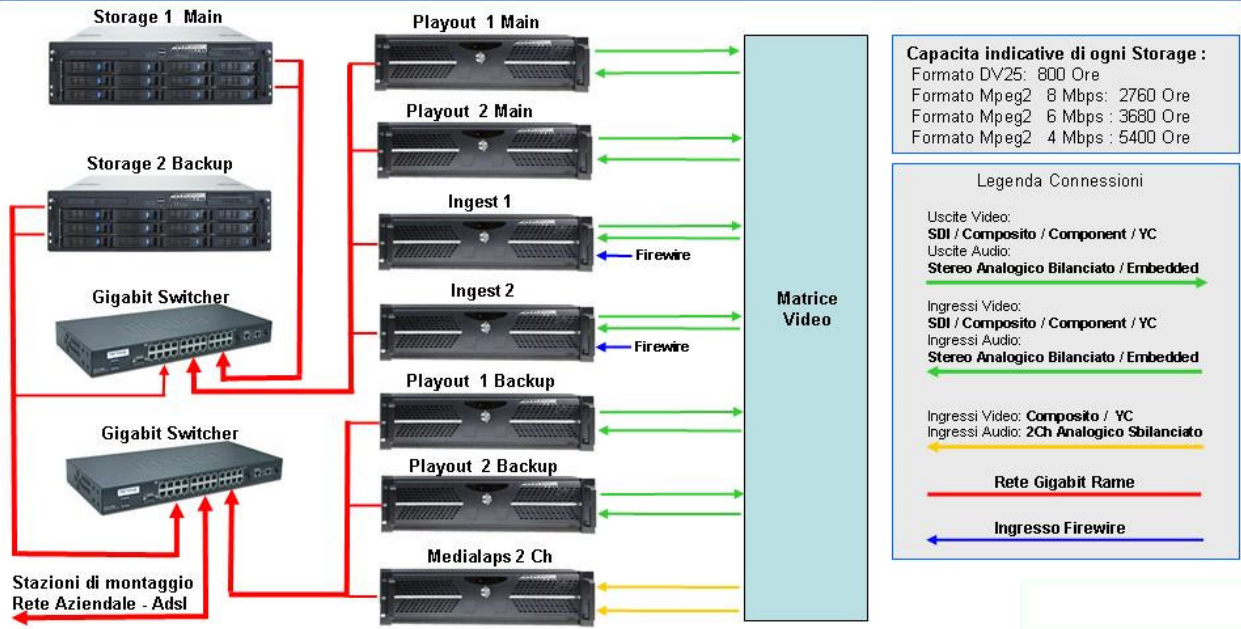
Storage 1 Main

Storage 2 Backup

Gigabit Switcher

Gigabit Switcher

Stazioni di montaggio
Rete Aziendale - Adsl

Playout 1 Main

Playout 2 Main

Ingest 1

Firewire

Ingest 2

Firewire

Playout 1 Backup

Playout 2 Backup

Medialaps 2 Ch

Matrice
Video

Capacita indicative di ogni Storage :
Formato DV25: 800 Ore
Formato Mpeg2 8 Mbps: 2760 Ore
Formato Mpeg2 6 Mbps : 3680 Ore
Formato Mpeg2 4 Mbps : 5400 Ore

Legenda Connessioni

Uscite Video:
SDI / Composito / Component / YC
Uscite Audio:
Stereo Analogico Bilanciato / Embedded

Ingressi Video:
SDI / Composito / Component / YC
Ingressi Audio:
Stereo Analogico Bilanciato / Embedded

Ingressi Video: Composito / YC
Ingressi Audio: 2Ch Analogico Sbilanciato

Rete Gigabit Rame

Ingresso Firewire